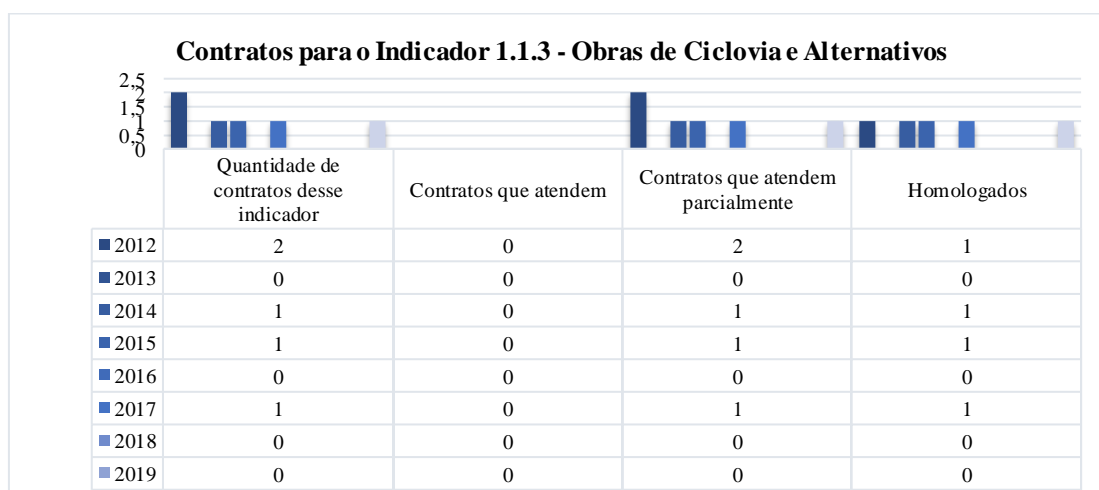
Contratos para o Indicador 1.1.3 - Obras de Ciclovia e Alternativos

2,5
2
1,5
1
0,5
0

| | Quantidade de contratos desse indicador | Contratos que atendem | Contratos que atendem parcialmente | Homologados |
|---|---|---|---|---|
| 2012 | 2 | 0 | 2 | 1 |
| 2013 | 0 | 0 | 0 | 0 |
| 2014 | 1 | 0 | 1 | 1 |
| 2015 | 1 | 0 | 1 | 1 |
| 2016 | 0 | 0 | 0 | 0 |
| 2017 | 1 | 0 | 1 | 1 |
| 2018 | 0 | 0 | 0 | 0 |
| 2019 | 0 | 0 | 0 | 0 |